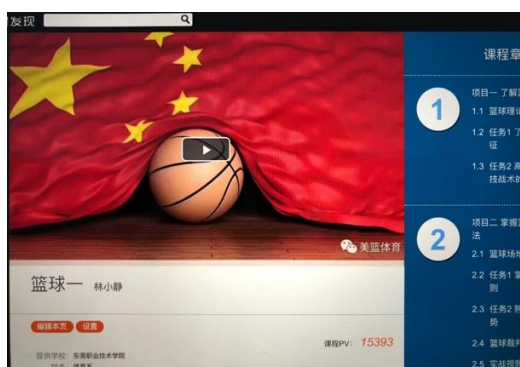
发现

美篮体育

篮球一 林小静

编辑本页 设置

课程PV: 15393

提供学校: 东莞职业技术学院

课程章

1

项目一 了解

1.1 篮球理论

1.2 任务1 了征

1.3 任务2 篮技战术的

2

项目二 掌握法

2.1 篮球场地

2.2 任务1 掌则

2.3 任务2 防势

2.4 篮球裁判

2.5 实战视